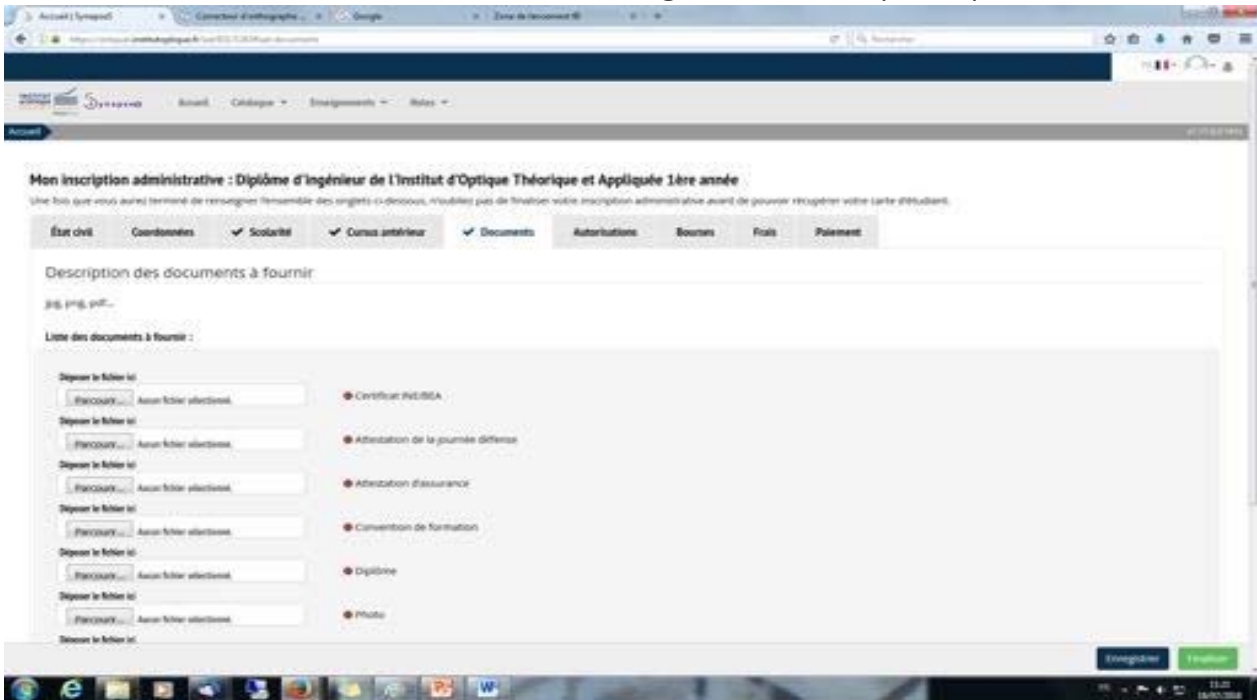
Accueil | Synapses
Correcteur d'orthographe
Google
Zone de lancement

Synapses
Accueil Catalogue ▾ Enseignements ▾ Rôles ▾

Accueil

Mon inscription administrative : Diplôme d'ingénieur de l'Institut d'Optique Théorique et Appliquée 1ère année

Une fois que vous aurez terminé de renseigner l'ensemble des onglets ci-dessous, n'oubliez pas de finaliser votre inscription administrative avant de pouvoir récupérer votre carte d'étudiant.

État civil | Coordonnées | ✔ Scolarité | ✔ Cursus antérieur | ✔ Documents | Autorisations | Bourses | Frais | Paiement

Description des documents à fournir

jpg, png, pdf...

Liste des documents à fournir :

Déposer le fichier ici
Parcourir... Aucun fichier sélectionné.
Certificat INE/BEA

Déposer le fichier ici
Parcourir... Aucun fichier sélectionné.
Attestation de la journée défense

Déposer le fichier ici
Parcourir... Aucun fichier sélectionné.
Attestation d'assurance

Déposer le fichier ici
Parcourir... Aucun fichier sélectionné.
Convention de formation

Déposer le fichier ici
Parcourir... Aucun fichier sélectionné.
Diplôme

Déposer le fichier ici
Parcourir... Aucun fichier sélectionné.
Photo

Déposer le fichier ici

Enregistrer Finaliser